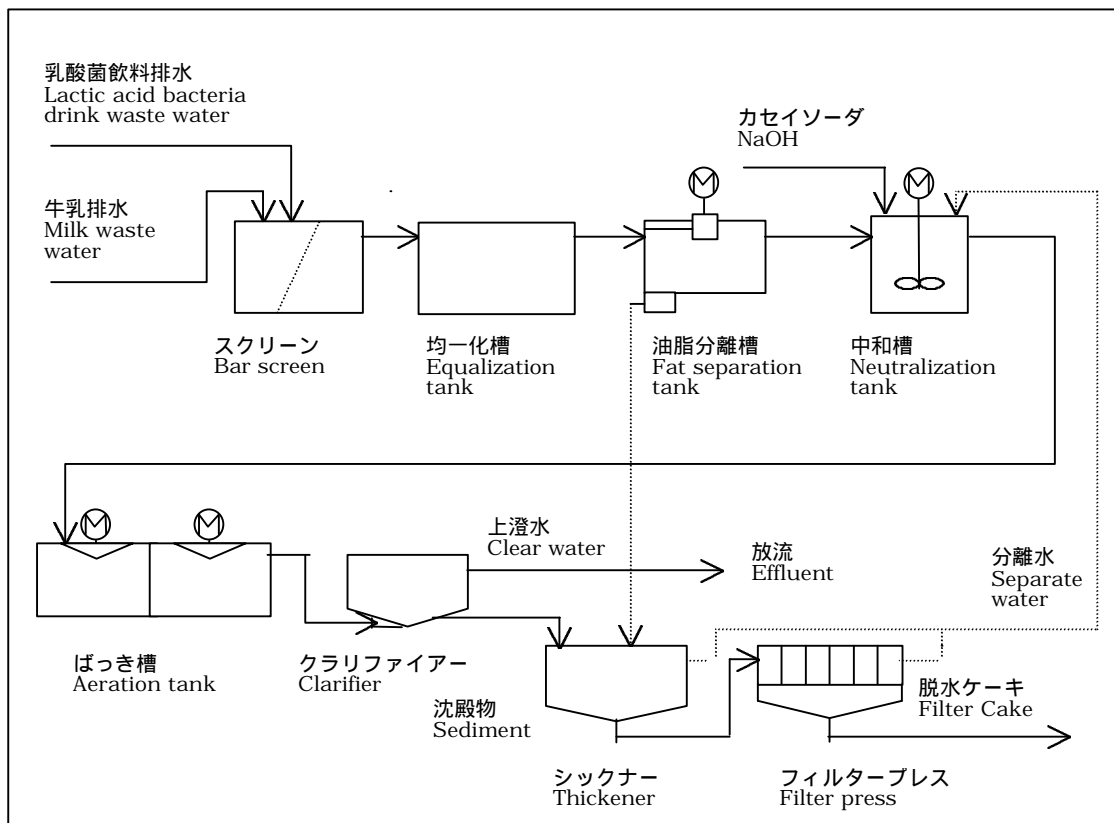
乳酸菌飲料排水
Lactic acid bacteria drink waste water

牛乳排水
Milk waste water

カセイソーダ
NaOH

スクリーン
Bar screen

均一化槽
Equalization tank

油脂分離槽
Fat separation tank

中和槽
Neutralization tank

上澄水
Clear water

放流
Effluent

分離水
Separate water

ばっき槽
Aeration tank

クラリファイアー
Clarifier

沈殿物
Sediment

脱水ケーキ
Filter Cake

シックナー
Thickener

フィルタープレス
Filter press